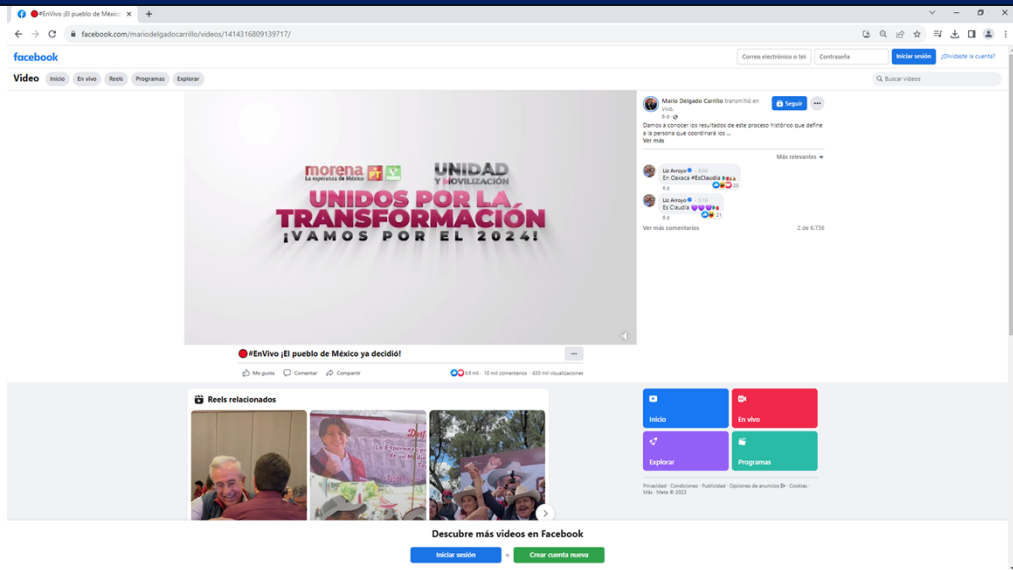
🔴#EnVivo ¡El pueblo de México

facebook.com/mariodelgadocarrillo/videos/1414316809139717/

facebook

Correo electrónico o tel

Contraseña

Iniciar sesión

¿Olvidaste la cuenta?

Video

Inicio

En vivo

Reels

Programas

Explorar

Buscar videos

morena
La esperanza de México

PT

UNIDAD Y MOVILIZACIÓN

UNIDOS POR LA TRANSFORMACIÓN
¡VAMOS POR EL 2024!

Mario Delgado Carrillo transmitió en vivo.
6 d

Seguir

Damos a conocer los resultados de este proceso histórico que define a la persona que coordinará los ...
Ver más

Más relevantes

Liz Arroyo · Sigue
En Oaxaca #EsClaudia
6 d
20

Liz Arroyo · Sigue
Es Claudia
6 d
21

Ver más comentarios

2 de 6.736

🔴#EnVivo ¡El pueblo de México ya decidió!

Me gusta

Comentar

Compartir

9,6 mil · 10 mil comentarios · 430 mil visualizaciones

Reels relacionados

Inicio

En vivo

Explorar

Programas

Privacidad · Condiciones · Publicidad · Opciones de anuncios · Cookies · Más · Meta © 2023

Descubre más videos en Facebook

Iniciar sesión

o

Crear cuenta nueva